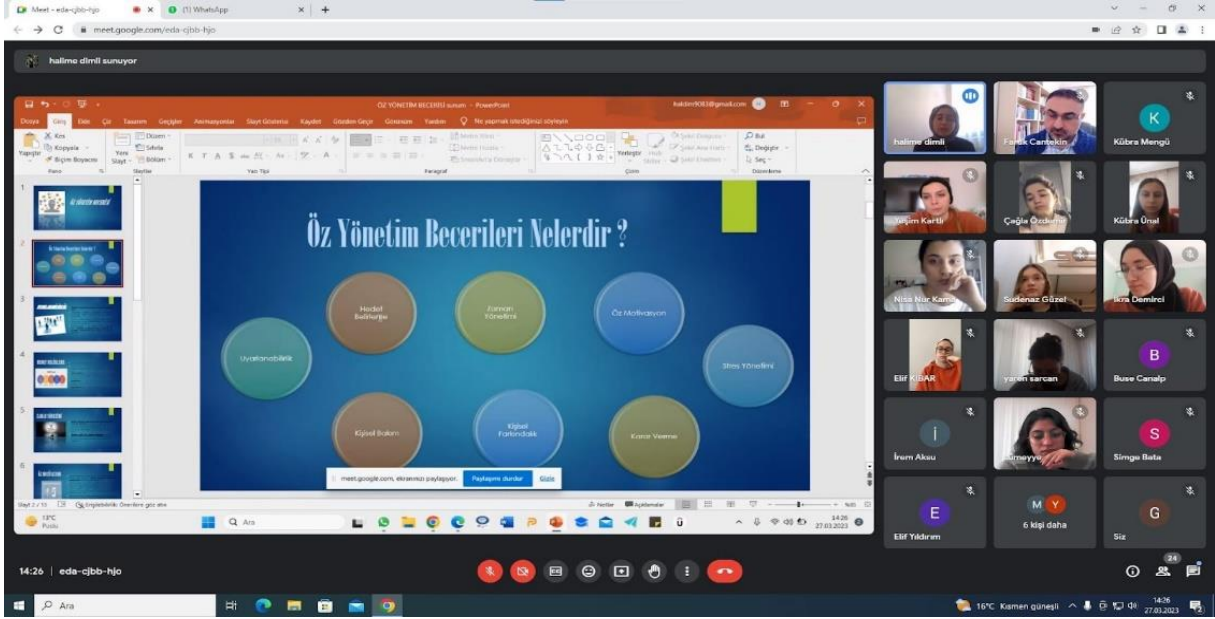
Meet - eda-cjbb-hjo
(1) WhatsApp
meet.google.com/eda-cjbb-hjo

halime dimli sunuyor

ÖZ YÖNETİM BECERİSİ sunum - PowerPoint

Dosya Giriş Ekle Çiz Tasarım Geçişler Animasyonlar Slayt Gösterisi Kaydet Gözden Geçir Görünüm Yardım Ne yapmak istediğinizi söyleyin

Yapıştır Kes Kopyala Biçim Boyacısı Pano Yeni Slayt Düzen Sıfırla Bölüm Slaytlar Yazı Tipi Paragraf Çizim Bul Değiştir Seç Düzenleme

Öz Yönetim Becerileri Nelerdir ?

Hedef Belirleme
Zaman Yönetimi
Öz Motivasyon
Uyarlanabilirlik
Stres Yönetimi
Kişisel Bakım
Kişisel Farkındalık
Karar Verme

meet.google.com, ekranınızı paylaşıyor. Paylaşmayı durdur Gizle

Slayt 2 / 15 Erişilebilirlik: Önerilere göz atın Notlar Açıklamalar

13°C Puslu
Ara
14:26 27.03.2023

halime dimli
Faruk Cantekin
Kübra Mengü
Yeşim Kartlı
Çağla Özdemir
Kübra Ünal
Nisa Nur Kama
Sudenaz Güzel
İkra Demirci
Elif KIBAR
yaren sarcan
Buse Canalp
İrem Aksu
Sümeyye
Simge Bata
Elif Yıldırım
6 kişi daha
Siz

14:26 | eda-cjbb-hjo
24

Ara
16°C Kamen güneşli 14:26 27.03.2023